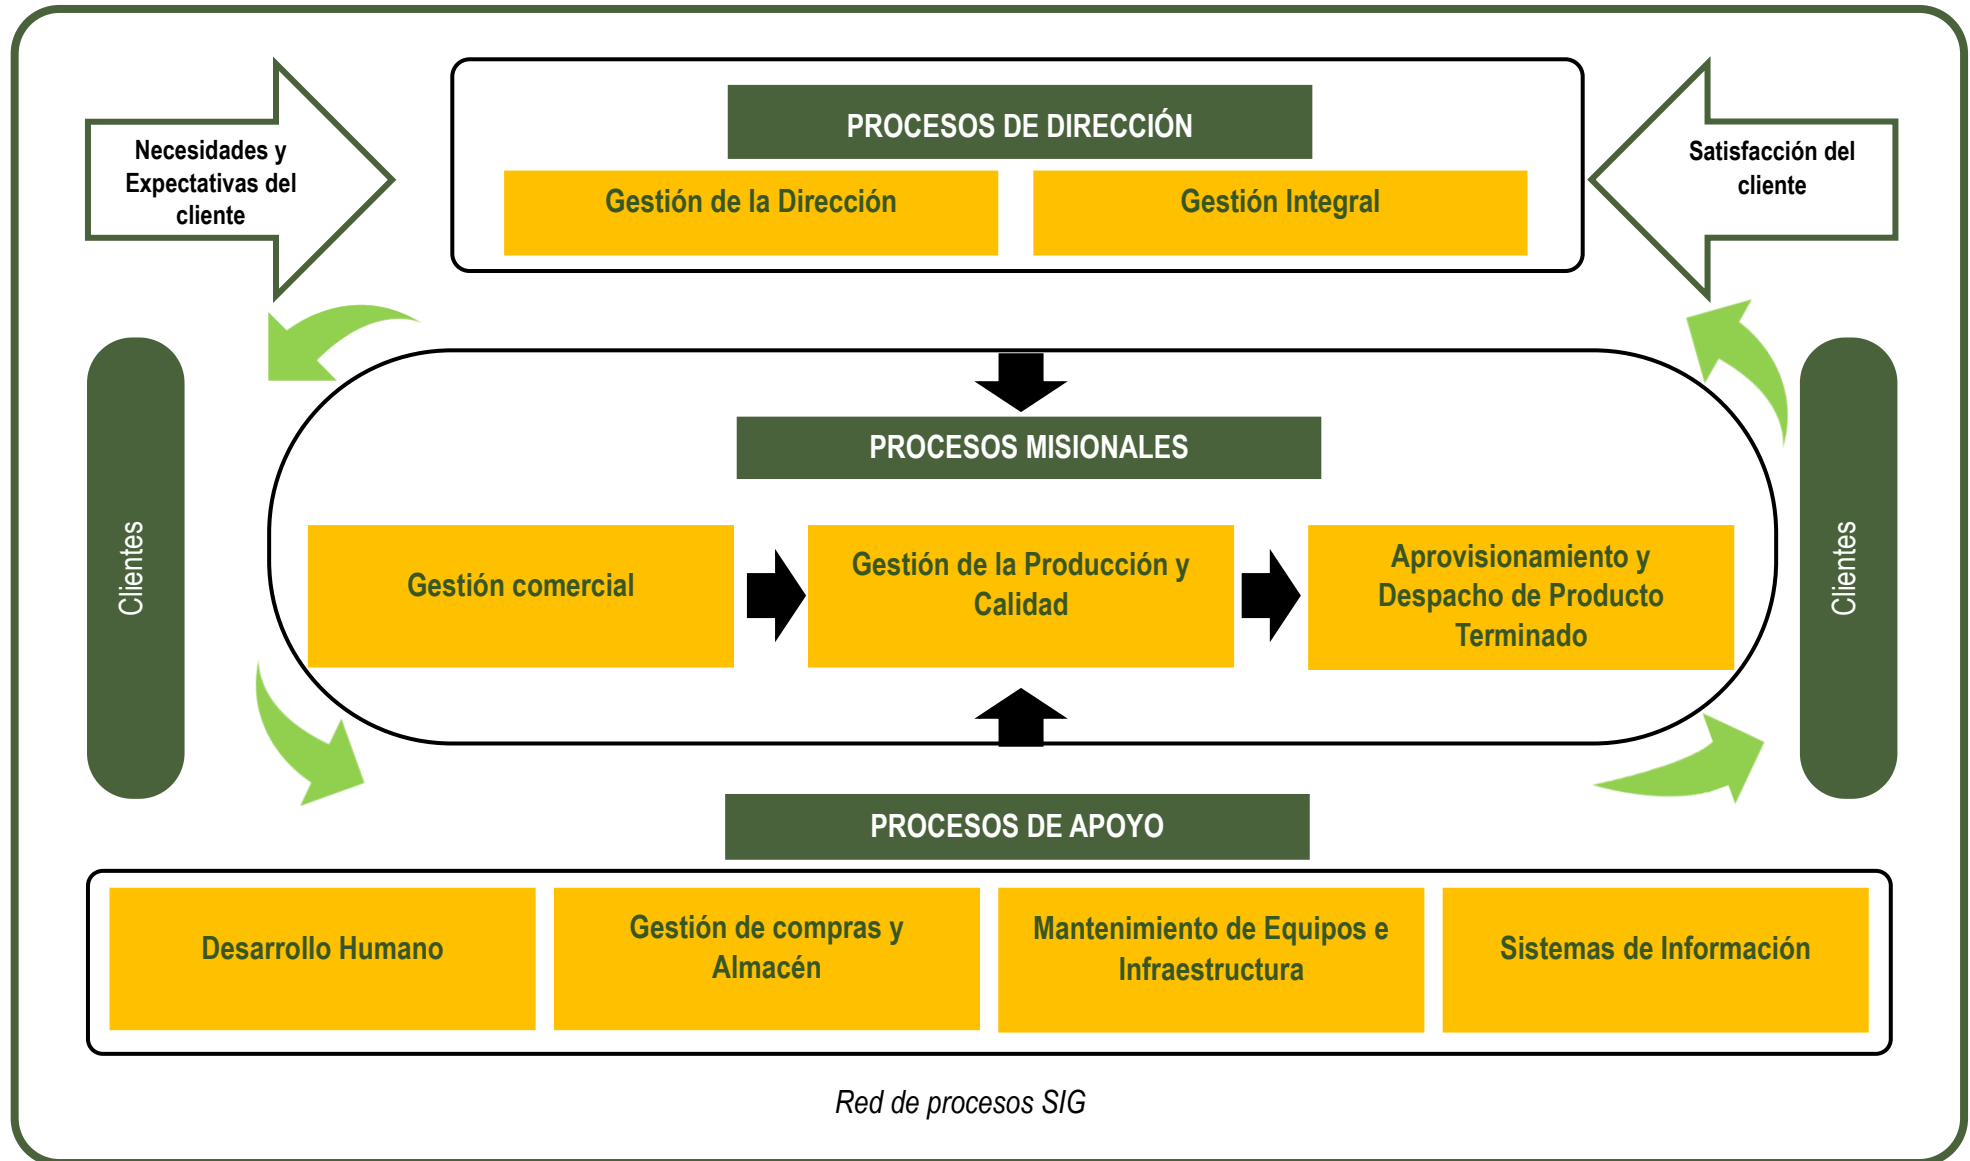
Necesidades y Expectativas del cliente

PROCESOS DE DIRECCIÓN

Gestión de la Dirección

Gestión Integral

Satisfacción del cliente

Clientes

PROCESOS MISIONALES

Gestión comercial

Gestión de la Producción y Calidad

Aprovisionamiento y Despacho de Producto Terminado

Clientes

PROCESOS DE APOYO

Desarrollo Humano

Gestión de compras y Almacén

Mantenimiento de Equipos e Infraestructura

Sistemas de Información

Red de procesos SIG